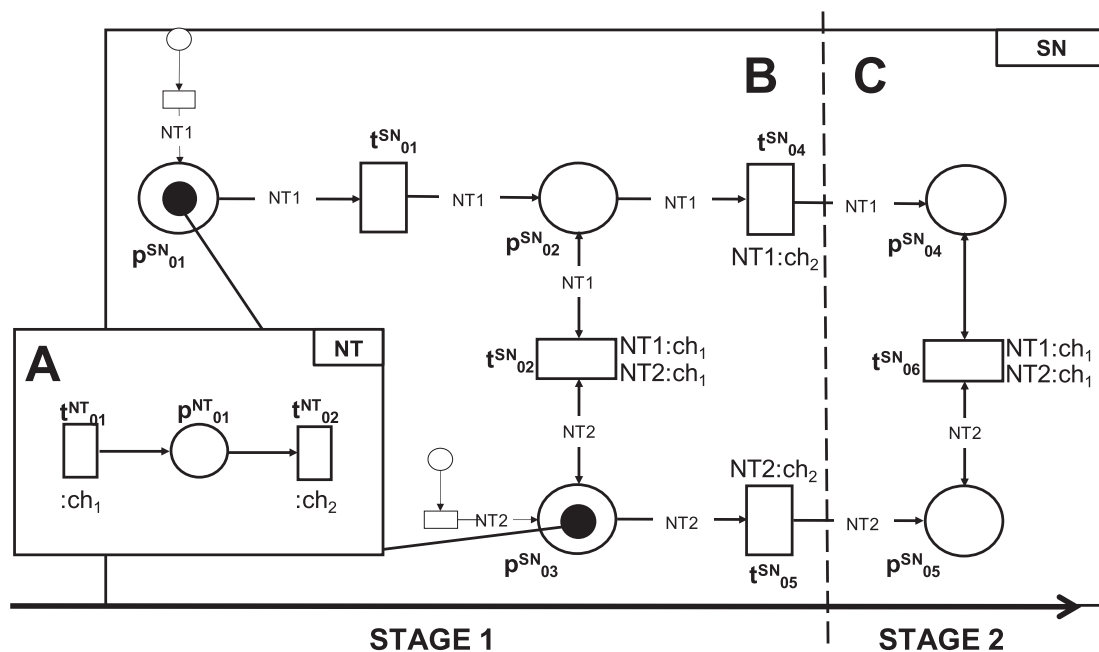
SN

B

C

NT1

$t^{SN}_{01}$

$t^{SN}_{04}$

NT1

NT1

NT1

NT1

$p^{SN}_{01}$

$p^{SN}_{02}$

NT1:ch$_2$

$p^{SN}_{04}$

NT1

NT

A

$t^{SN}_{02}$

NT1:ch$_1$
NT2:ch$_1$

$t^{SN}_{06}$

NT1:ch$_1$
NT2:ch$_1$

$t^{NT}_{01}$

$p^{NT}_{01}$

$t^{NT}_{02}$

NT2

NT2

:ch$_1$

:ch$_2$

NT2:ch$_2$

NT2

NT2

NT2

$p^{SN}_{03}$

$t^{SN}_{05}$

$p^{SN}_{05}$

STAGE 1

STAGE 2